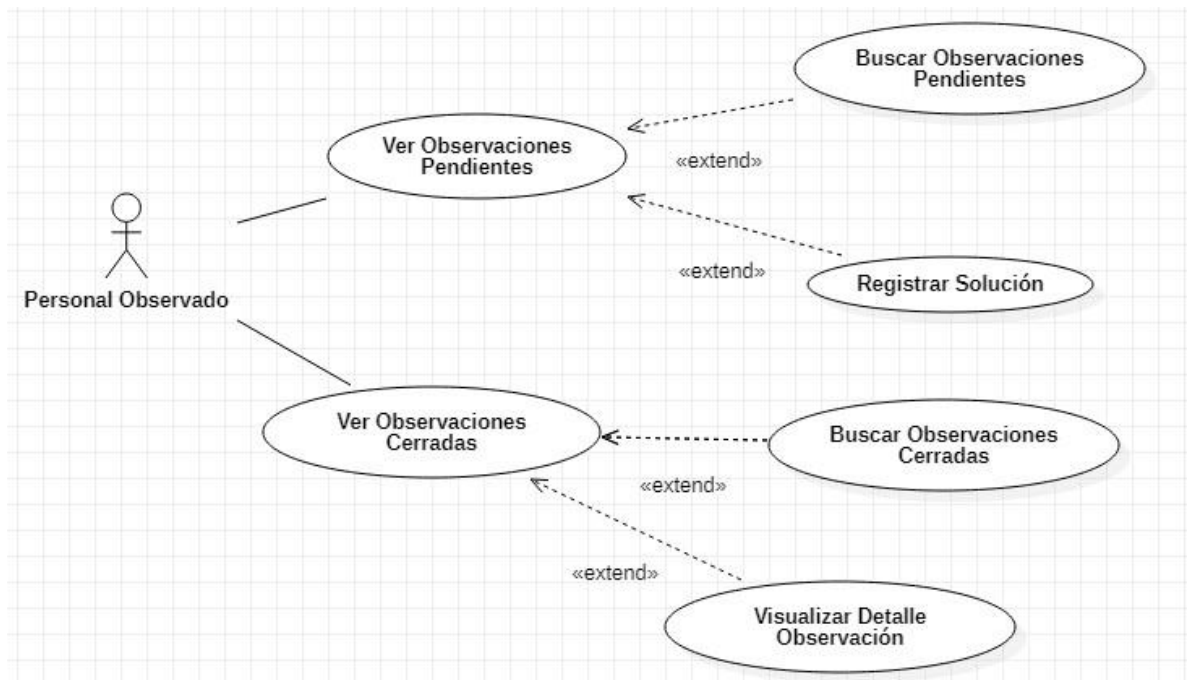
Buscar Observaciones Pendientes

Ver Observaciones Pendientes

«extend»

Personal Observado

«extend»

Registrar Solución

Ver Observaciones Cerradas

Buscar Observaciones Cerradas

«extend»

«extend»

Visualizar Detalle Observación